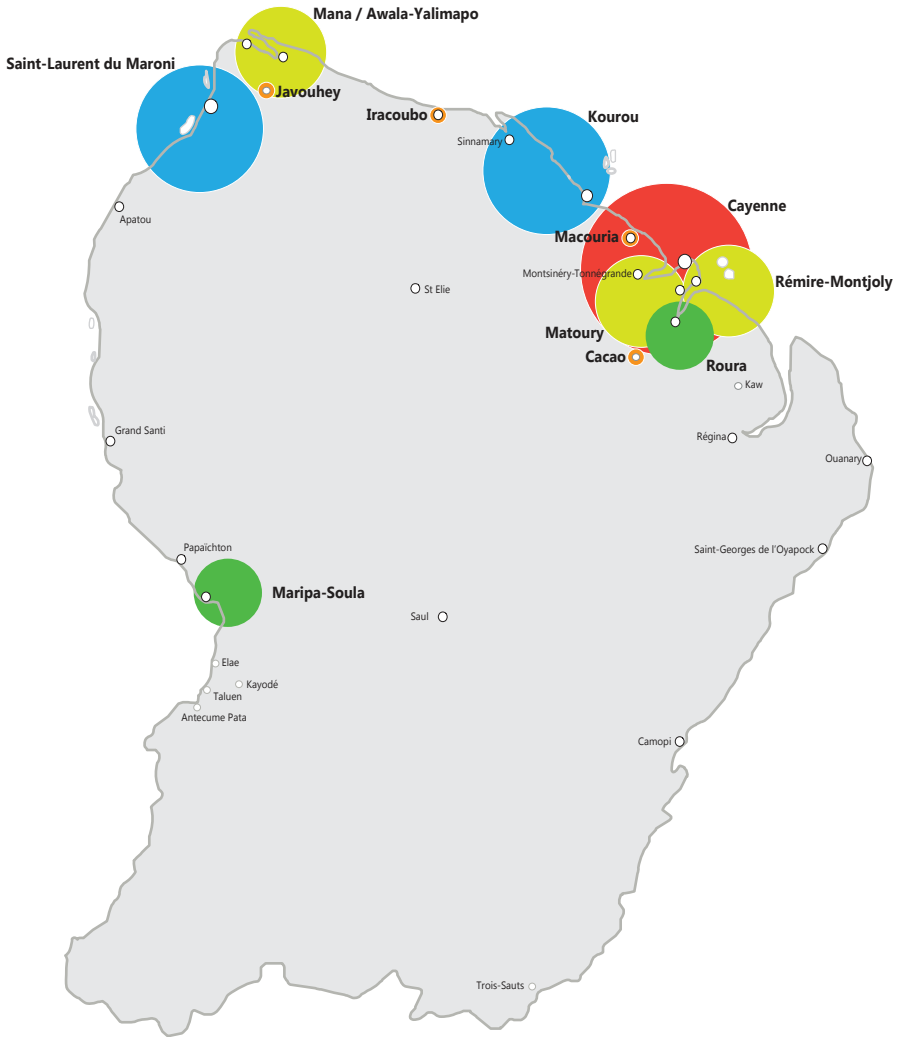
Mana / Awala-Yalimapo

Saint-Laurent du Maroni

Javouhey

Iracoubo

Kourou

Sinnamary

Cayenne

Apatou

Macouria

Montsinéry-Tonnégrande

Rémire-Montjoly

St Elie

Matoury

Cacao

Roura

Kaw

Grand Santi

Régina

Ouanary

Papaïchton

Saint-Georges de l'Oyapock

Maripa-Soula

Saul

Elae

Kayodé

Taluen

Antecume Pata

Camopi

Trois-Sauts